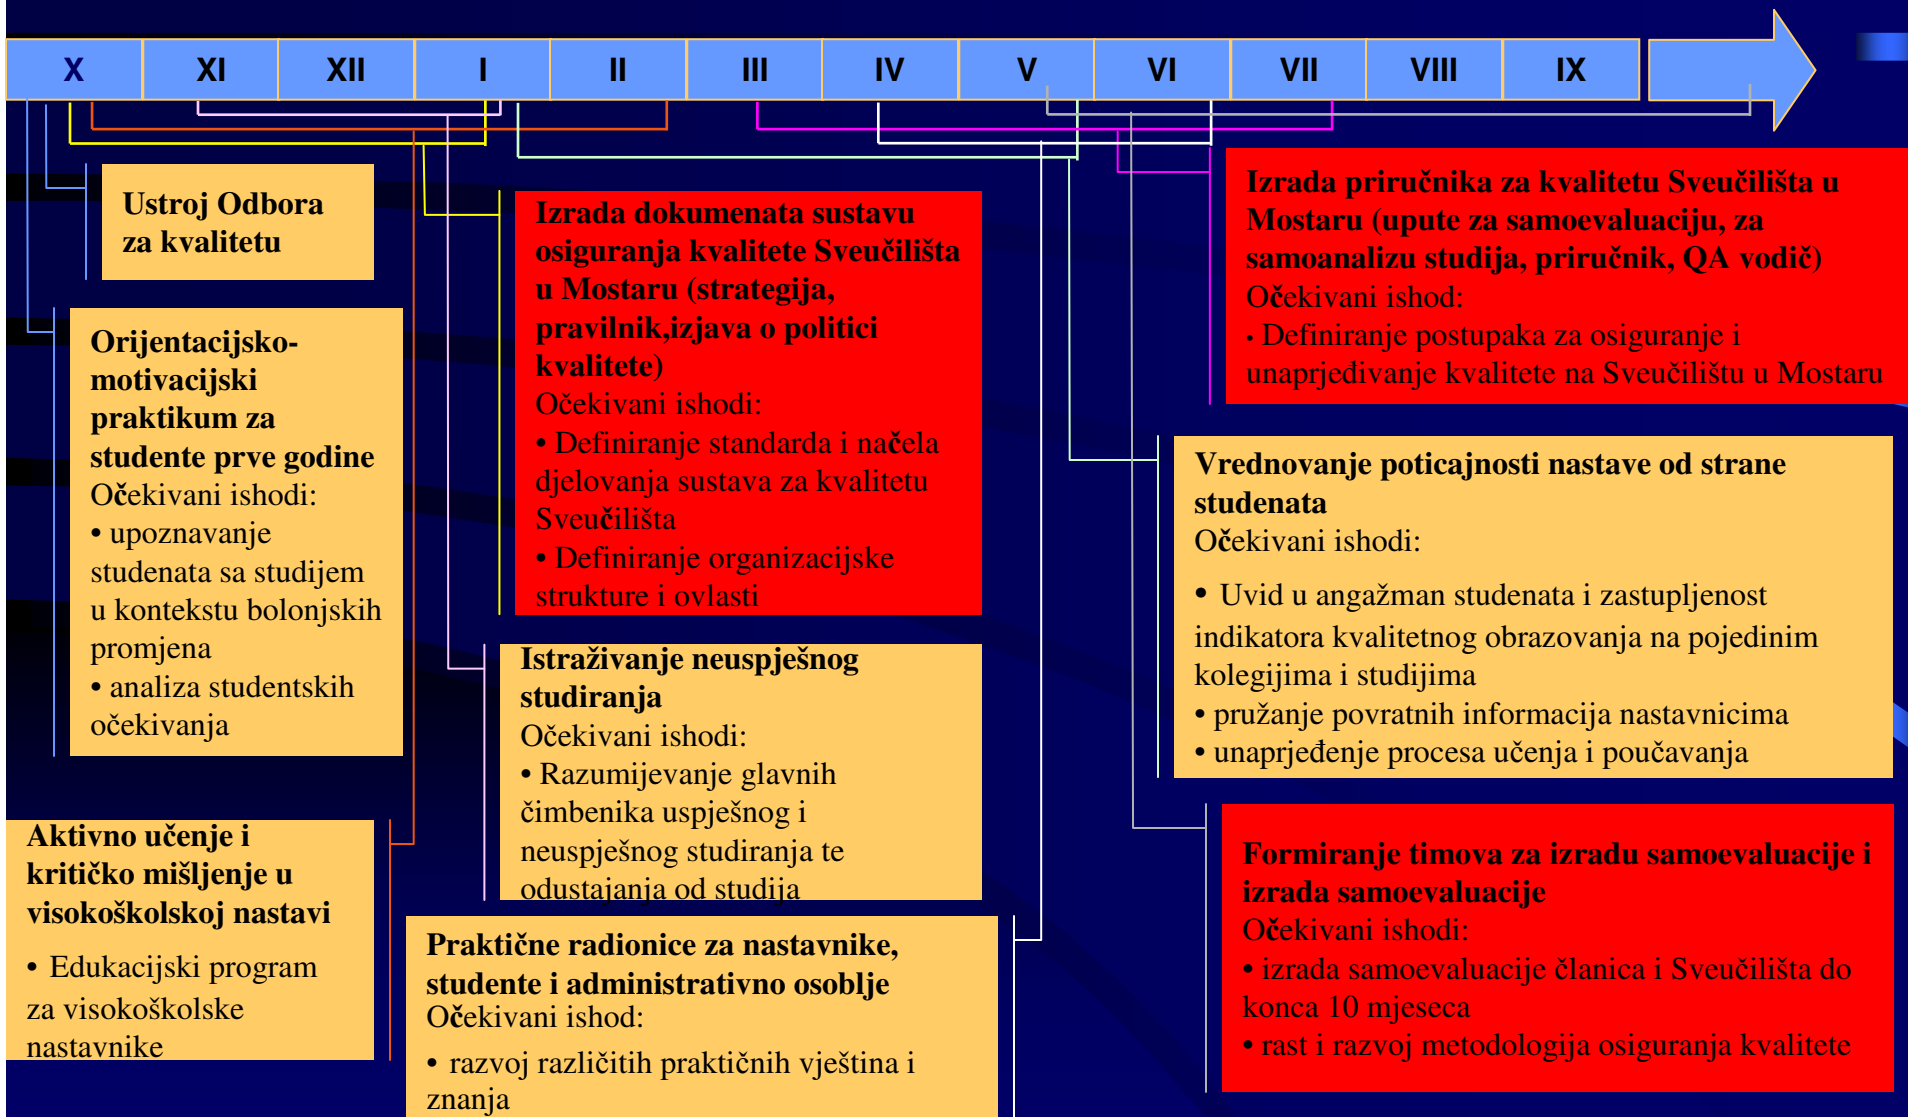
X XI XII I II III IV V VI VII VIII IX

Ustroj Odbora za kvalitetu

Orijentacijsko-motivacijski praktikum za studente prve godine
Očekivani ishodi:
• upoznavanje studenata sa studijem u kontekstu bolonjskih promjena
• analiza studentskih očekivanja

Aktivno učenje i kritičko mišljenje u visokoškolskoj nastavi
• Edukacijski program za visokoškolske nastavnike

Izrada dokumenata sustavu osiguranja kvalitete Sveučilišta u Mostaru (strategija, pravilnik,izjava o politici kvalitete)
Očekivani ishodi:
• Definiranje standarda i načela djelovanja sustava za kvalitetu Sveučilišta
• Definiranje organizacijske strukture i ovlasti

Istraživanje neuspješnog studiranja
Očekivani ishodi:
• Razumijevanje glavnih čimbenika uspješnog i neuspješnog studiranja te odustajanja od studija

Praktične radionice za nastavnike, studente i administrativno osoblje
Očekivani ishod:
• razvoj različitih praktičnih vještina i znanja

Izrada priručnika za kvalitetu Sveučilišta u Mostaru (upute za samoevaluaciju, za samoanalizu studija, priručnik, QA vodič)
Očekivani ishod:
• Definiranje postupaka za osiguranje i unaprjeđivanje kvalitete na Sveučilištu u Mostaru

Vrednovanje poticajnosti nastave od strane studenata
Očekivani ishodi:
• Uvid u angažman studenata i zastupljenost indikatora kvalitetnog obrazovanja na pojedinim kolegijima i studijima
• pružanje povratnih informacija nastavnicima
• unaprjeđenje procesa učenja i poučavanja

Formiranje timova za izradu samoevaluacije i izrada samoevaluacije
Očekivani ishodi:
• izrada samoevaluacije članica i Sveučilišta do konca 10 mjeseca
• rast i razvoj metodologija osiguranja kvalitete